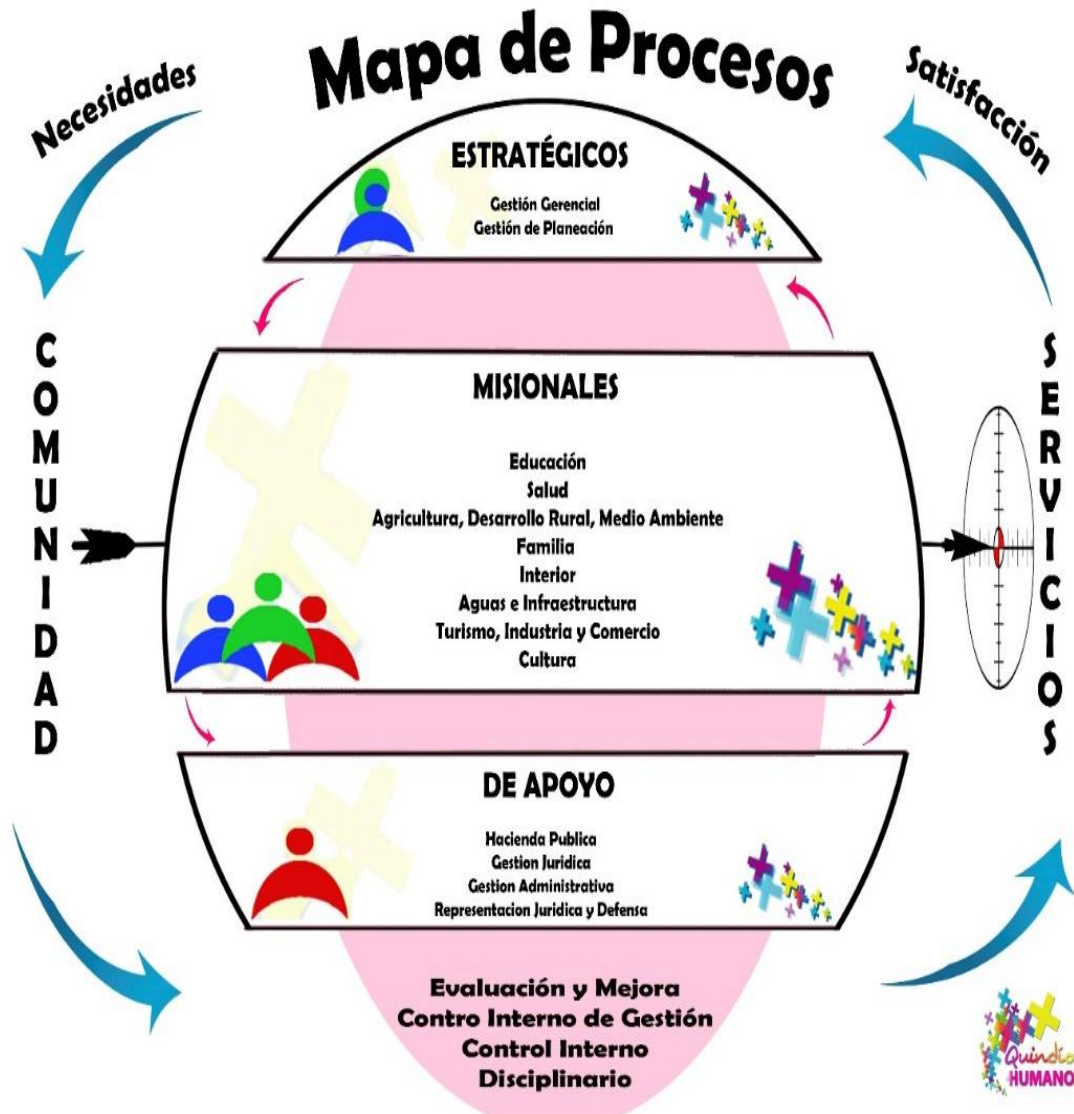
Mapa de Procesos

Necesidades

Satisfacción

ESTRATÉGICOS

Gestión Gerencial
Gestión de Planeación

COMUNIDAD

MISIONALES

Educación
Salud
Agricultura, Desarrollo Rural, Medio Ambiente
Familia
Interior
Aguas e Infraestructura
Turismo, Industria y Comercio
Cultura

SERVICIOS

DE APOYO

Hacienda Publica
Gestion Juridica
Gestion Administrativa
Representacion Juridica y Defensa

Evaluación y Mejora
Contro Interno de Gestión
Control Interno
Disciplinario

Quindío HUMANO